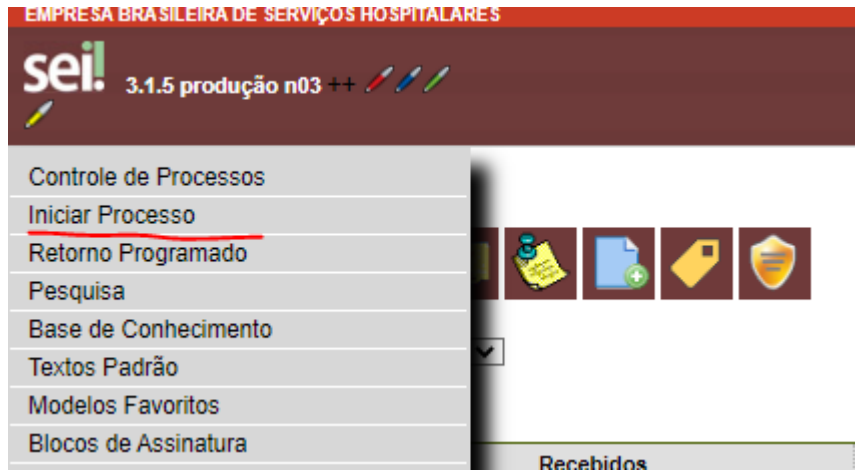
EMPRESA BRASILEIRA DE SERVIÇOS HOSPITALARES

sei! 3.1.5 produção n03 ++

Controle de Processos
Iniciar Processo
Retorno Programado
Pesquisa
Base de Conhecimento
Textos Padrão
Modelos Favoritos
Blocos de Assinatura

Recebidos